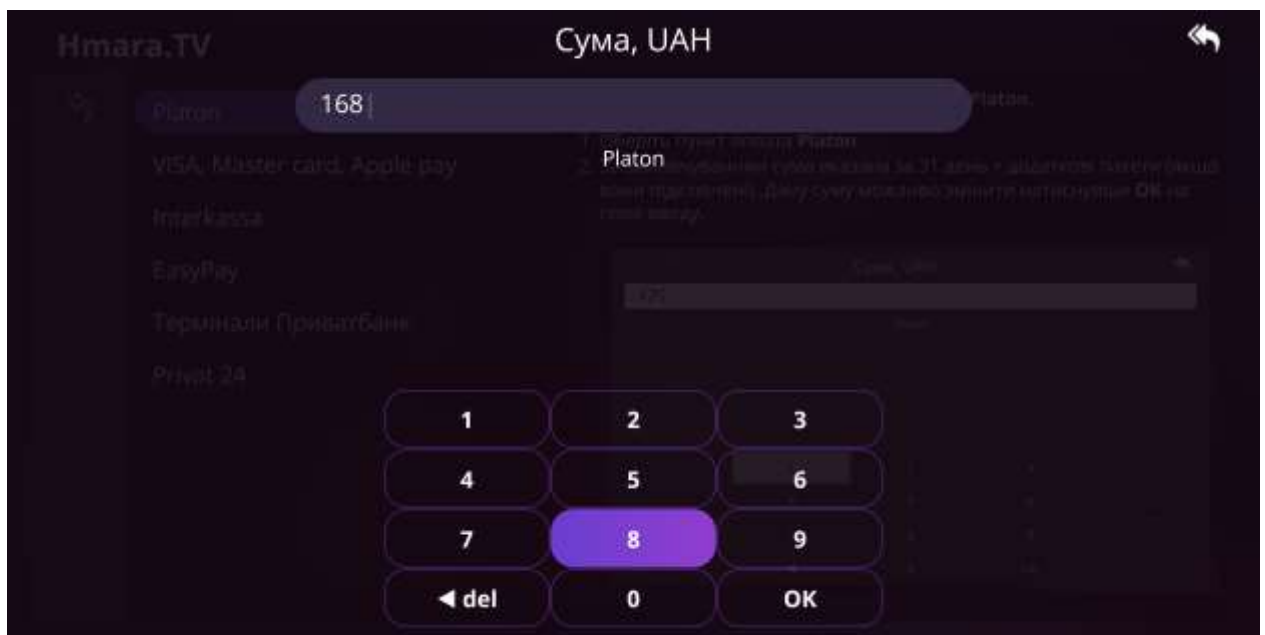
Hmara.TV

Сума, UAH

168

Platon

Platon

VISA, Master card, Apple pay

Interkassa

EasyPay

Термінали Приватбанк

Privat 24

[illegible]

| 1 | 2 | 3 |
|---|---|---|
| 4 | 5 | 6 |
| 7 | 8 | 9 |
| ◀ del | 0 | OK |